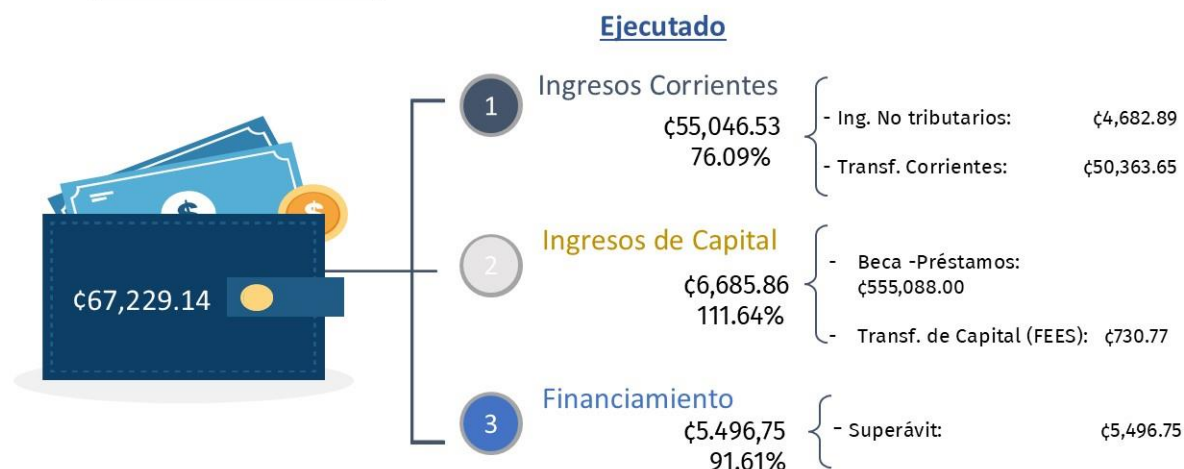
Ejecutado

¢67,229.14

1 Ingresos Corrientes
¢55,046.53
76.09%

- Ing. No tributarios: ¢4,682.89
- Transf. Corrientes: ¢50,363.65

2 Ingresos de Capital
¢6,685.86
111.64%

- Beca -Préstamos: ¢555,088.00
- Transf. de Capital (FEES): ¢730.77

3 Financiamiento
¢5.496,75
91.61%

- Superávit: ¢5,496.75